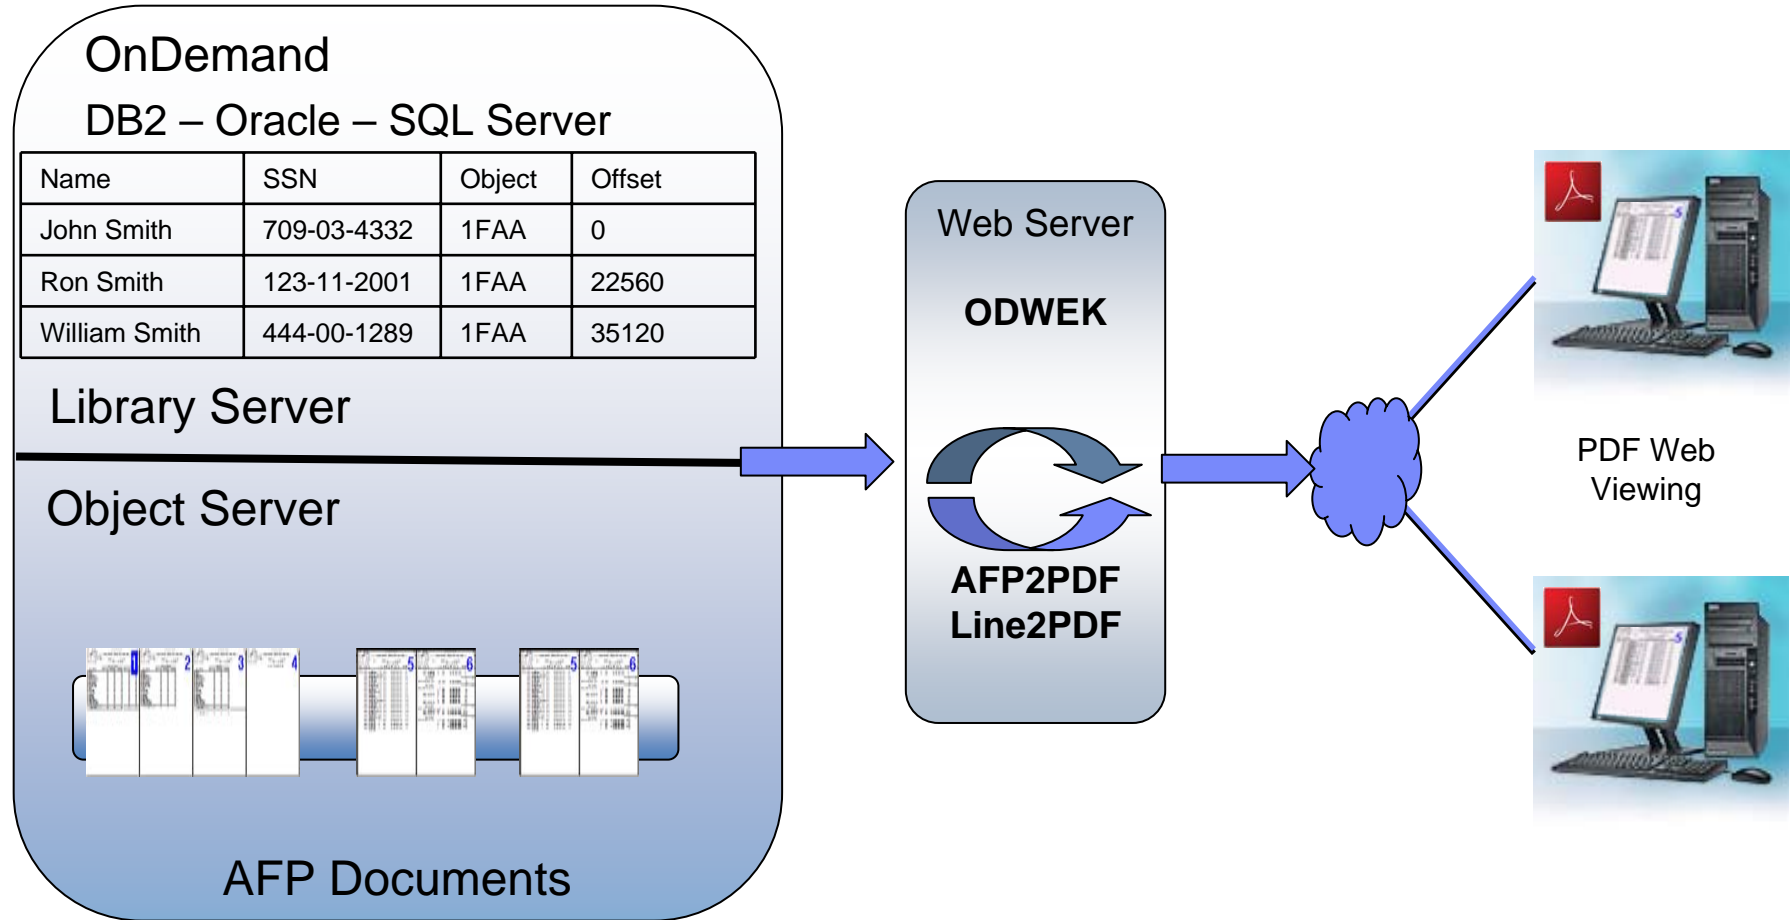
OnDemand

DB2 – Oracle – SQL Server

| Name | SSN | Object | Offset |
|---|---|---|---|
| John Smith | 709-03-4332 | 1FAA | 0 |
| Ron Smith | 123-11-2001 | 1FAA | 22560 |
| William Smith | 444-00-1289 | 1FAA | 35120 |

Library Server

Object Server

1 2 3 4 5 6 5 6

AFP Documents

Web Server

ODWEK

AFP2PDF
Line2PDF

PDF Web Viewing